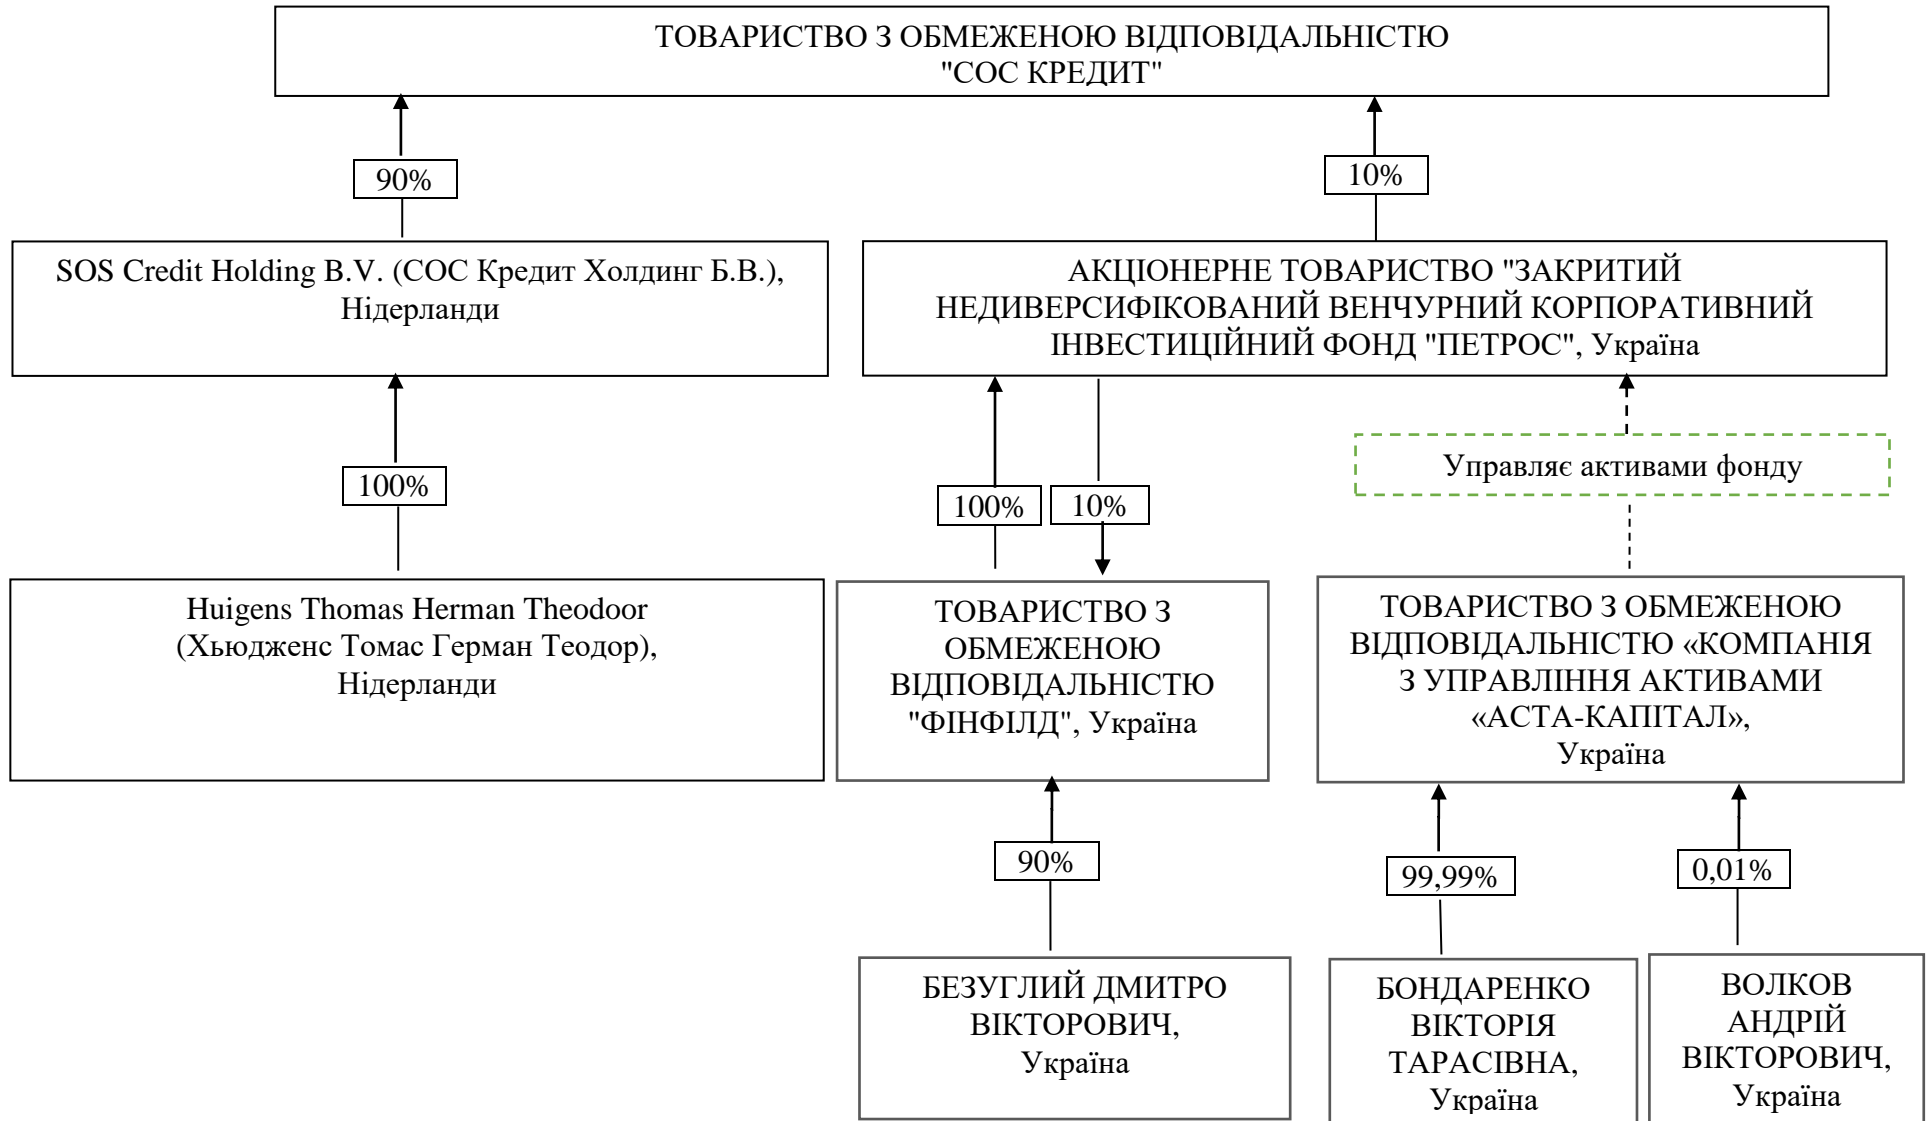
ТОВАРИСТВО З ОБМЕЖЕНОЮ ВІДПОВІДАЛЬНІСТЮ "СОС КРЕДИТ"

90%

10%

SOS Credit Holding B.V. (СОС Кредит Холдинг Б.В.), Нідерланди

АКЦІОНЕРНЕ ТОВАРИСТВО "ЗАКРИТИЙ НЕДИВЕРСИФІКОВАНИЙ ВЕНЧУРНИЙ КОРПОРАТИВНИЙ ІНВЕСТИЦІЙНИЙ ФОНД "ПЕТРОС", Україна

100%

100%

10%

Управляє активами фонду

Huigens Thomas Herman Theodoor (Хьюдженс Томас Герман Теодор), Нідерланди

ТОВАРИСТВО З ОБМЕЖЕНОЮ ВІДПОВІДАЛЬНІСТЮ "ФІНФІЛД", Україна

ТОВАРИСТВО З ОБМЕЖЕНОЮ ВІДПОВІДАЛЬНІСТЮ «КОМПАНІЯ З УПРАВЛІННЯ АКТИВАМИ «АСТА-КАПІТАЛ», Україна

90%

99,99%

0,01%

БЕЗУГЛИЙ ДМИТРО ВІКТОРОВИЧ, Україна

БОНДАРЕНКО ВІКТОРІЯ ТАРАСІВНА, Україна

ВОЛКОВ АНДРІЙ ВІКТОРОВИЧ, Україна